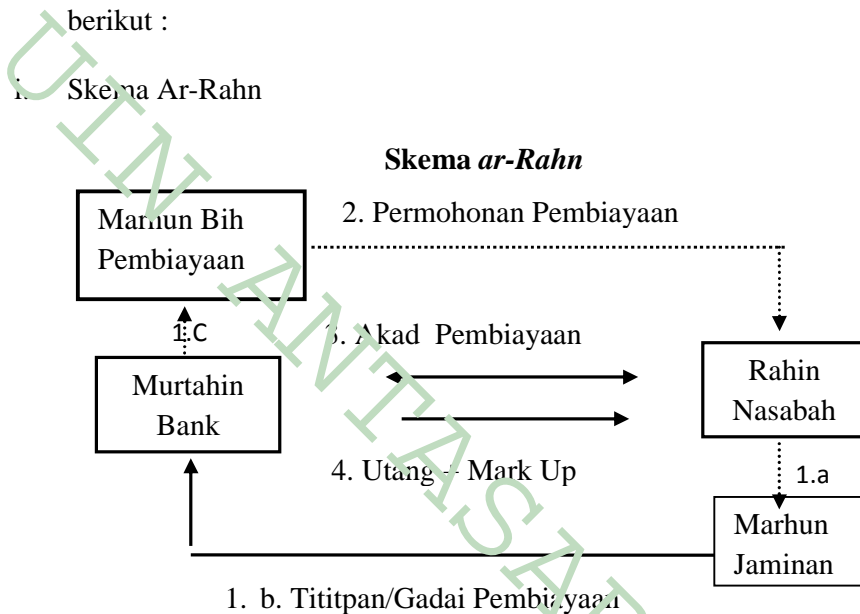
berikut :

1. Skema Ar-Rahn

Skema *ar-Rahn*

Marhun Bih Pembiayaan

2. Permohonan Pembiayaan

1.C

3. Akad Pembiayaan

Murtahin Bank

Rahin Nasabah

4. Utang + Mark Up

1.a

Marhun Jaminan

1. b. Tititpan/Gadai Pembiayaan